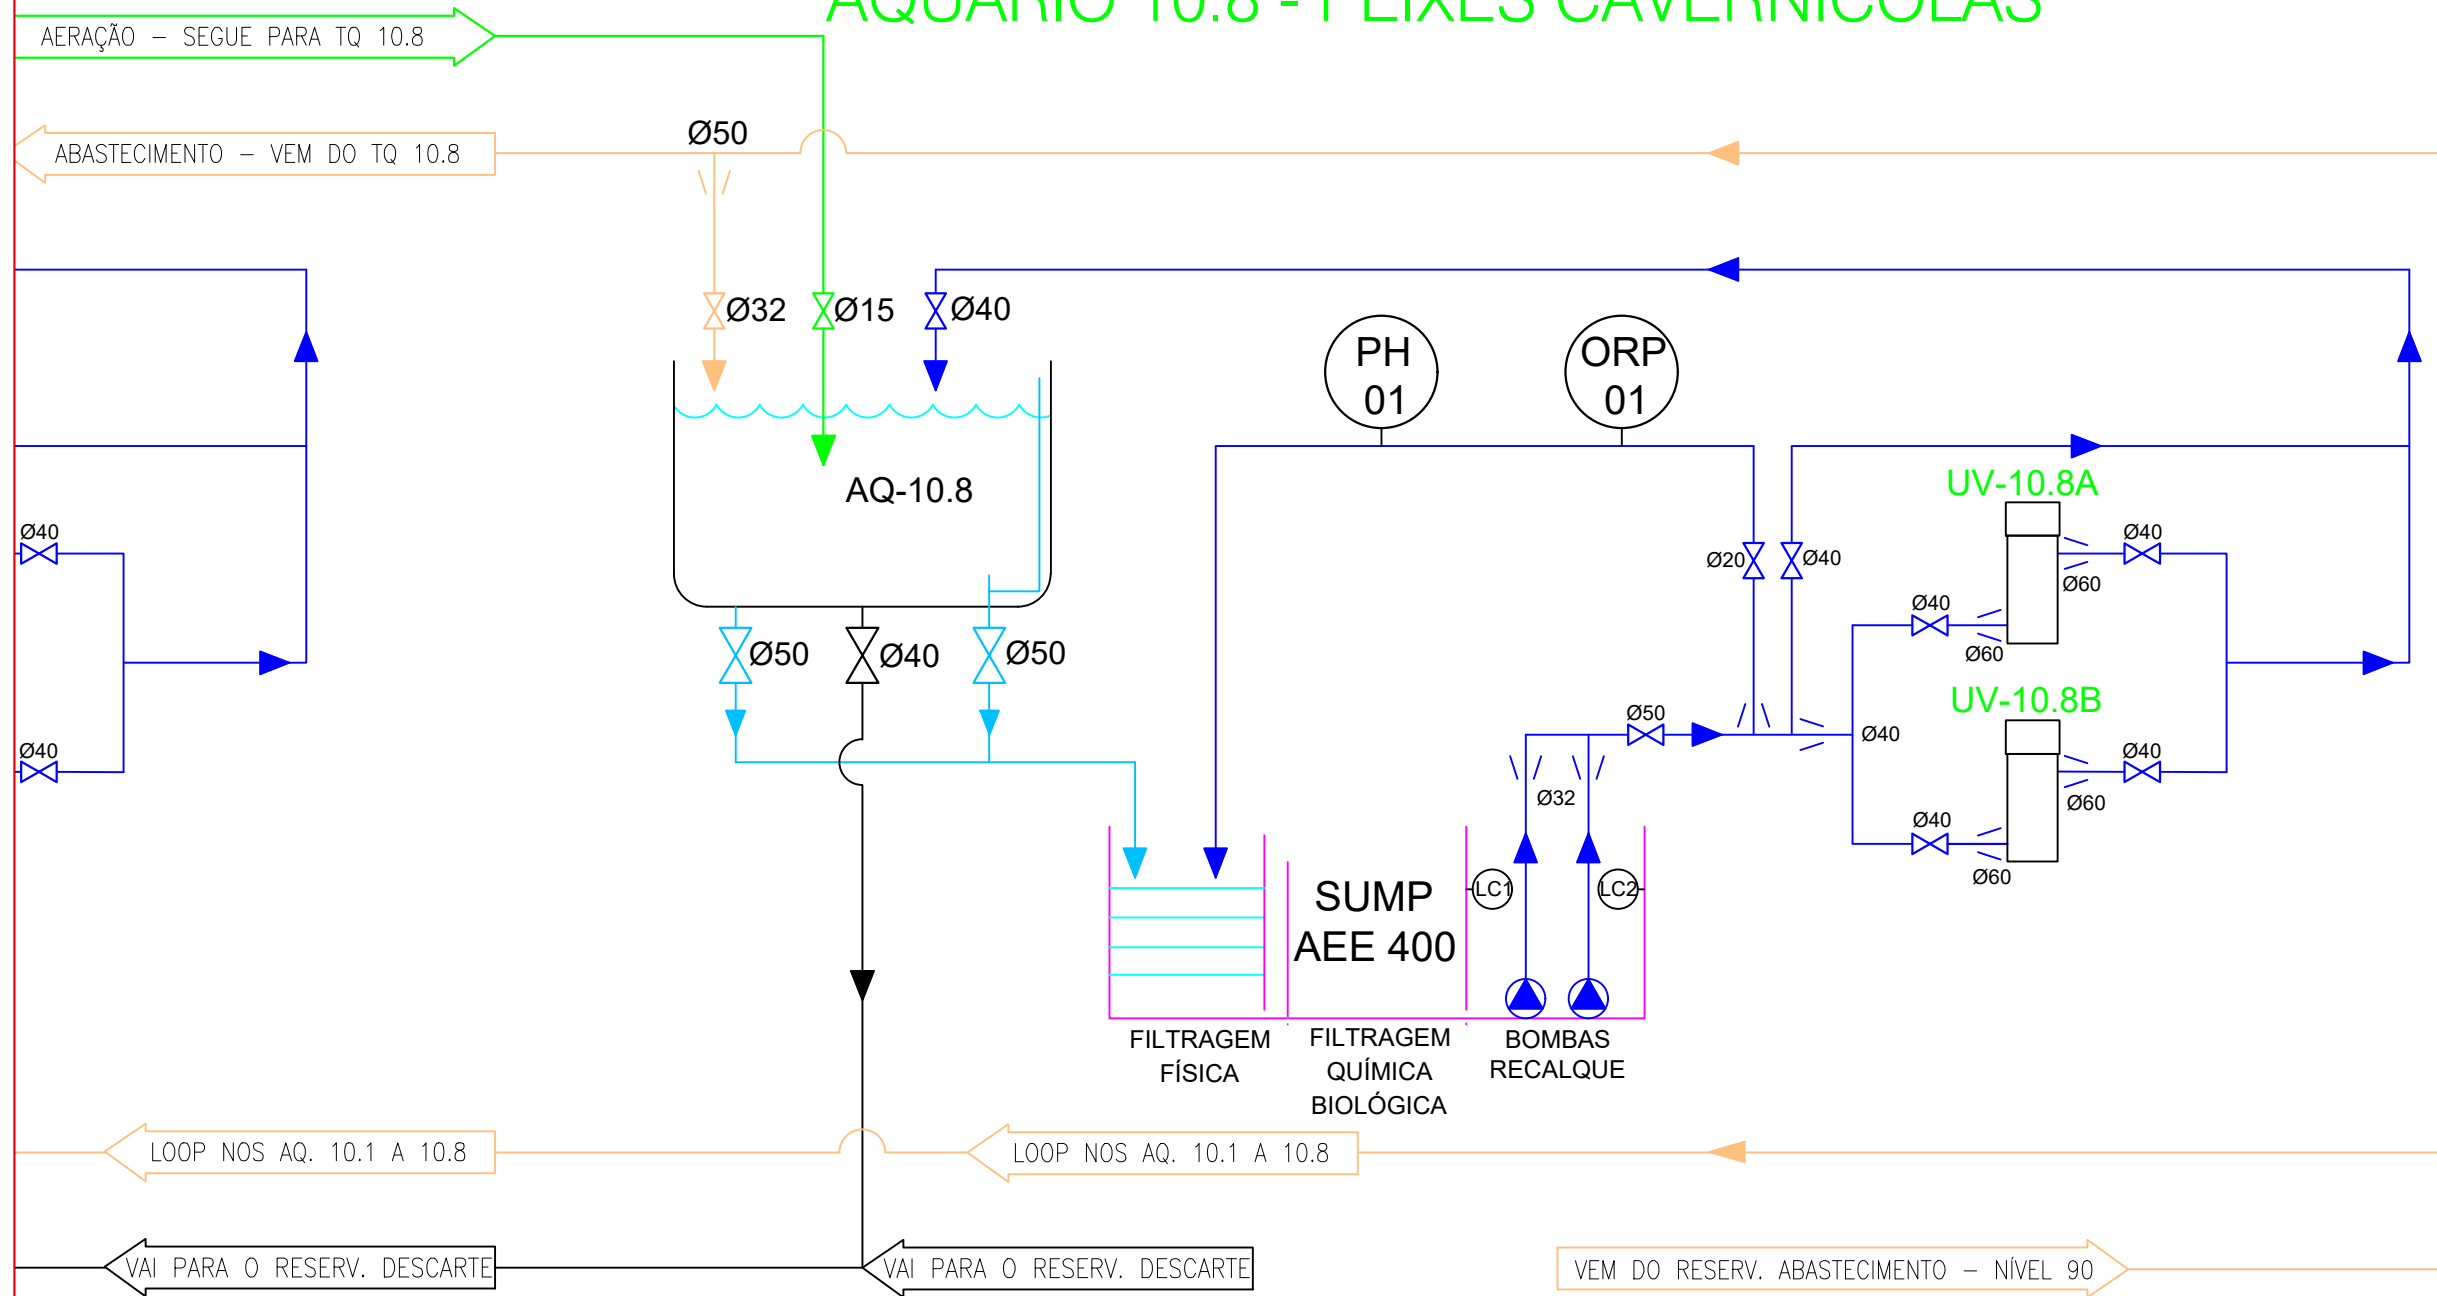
AQUÁRIO 10.8 - PEIXES CAVERNÍCOLAS

AERAÇÃO – SEGUE PARA TQ 10.8

ABASTECIMENTO – VEM DO TQ 10.8

Ø50

Ø32 Ø15 Ø40

PH 01

ORP 01

AQ-10.8

UV-10.8A

Ø40

Ø20 Ø40

Ø60

Ø40

Ø60

Ø40

Ø50 Ø40 Ø50

UV-10.8B

Ø50

Ø40

Ø40

Ø40

Ø32

Ø60

Ø40

Ø60

LC1 LC2

SUMP AEE 400

FILTRAGEM FÍSICA

FILTRAGEM QUÍMICA BIOLÓGICA

BOMBAS RECALQUE

LOOP NOS AQ. 10.1 A 10.8

LOOP NOS AQ. 10.1 A 10.8

VAI PARA O RESERV. DESCARTE

VAI PARA O RESERV. DESCARTE

VEM DO RESERV. ABASTECIMENTO – NÍVEL 90